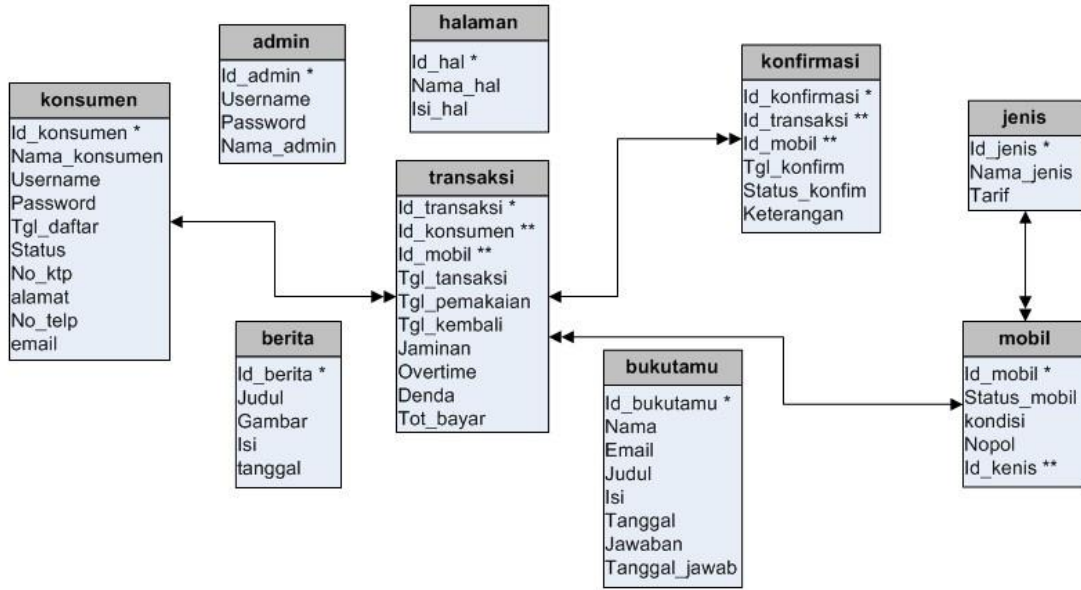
konsumen
Id_konsumen *
Nama_konsumen
Username
Password
Tgl_daftar
Status
No_ktp
alamat
No_telp
email

admin
Id_admin *
Username
Password
Nama_admin

halaman
Id_hal *
Nama_hal
Isi_hal

konfirmasi
Id_konfirmasi *
Id_transaksi **
Id_mobil **
Tgl_konfirm
Status_konfim
Keterangan

jenis
Id_jenis *
Nama_jenis
Tarif

transaksi
Id_transaksi *
Id_konsumen **
Id_mobil **
Tgl_tansaksi
Tgl_pemakaian
Tgl_kembali
Jaminan
Overtime
Denda
Tot_bayar

berita
Id_berita *
Judul
Gambar
Isi
tanggal

bukutamu
Id_bukutamu *
Nama
Email
Judul
Isi
Tanggal
Jawaban
Tanggal_jawab

mobil
Id_mobil *
Status_mobil
kondisi
Nopol
Id_kenis **